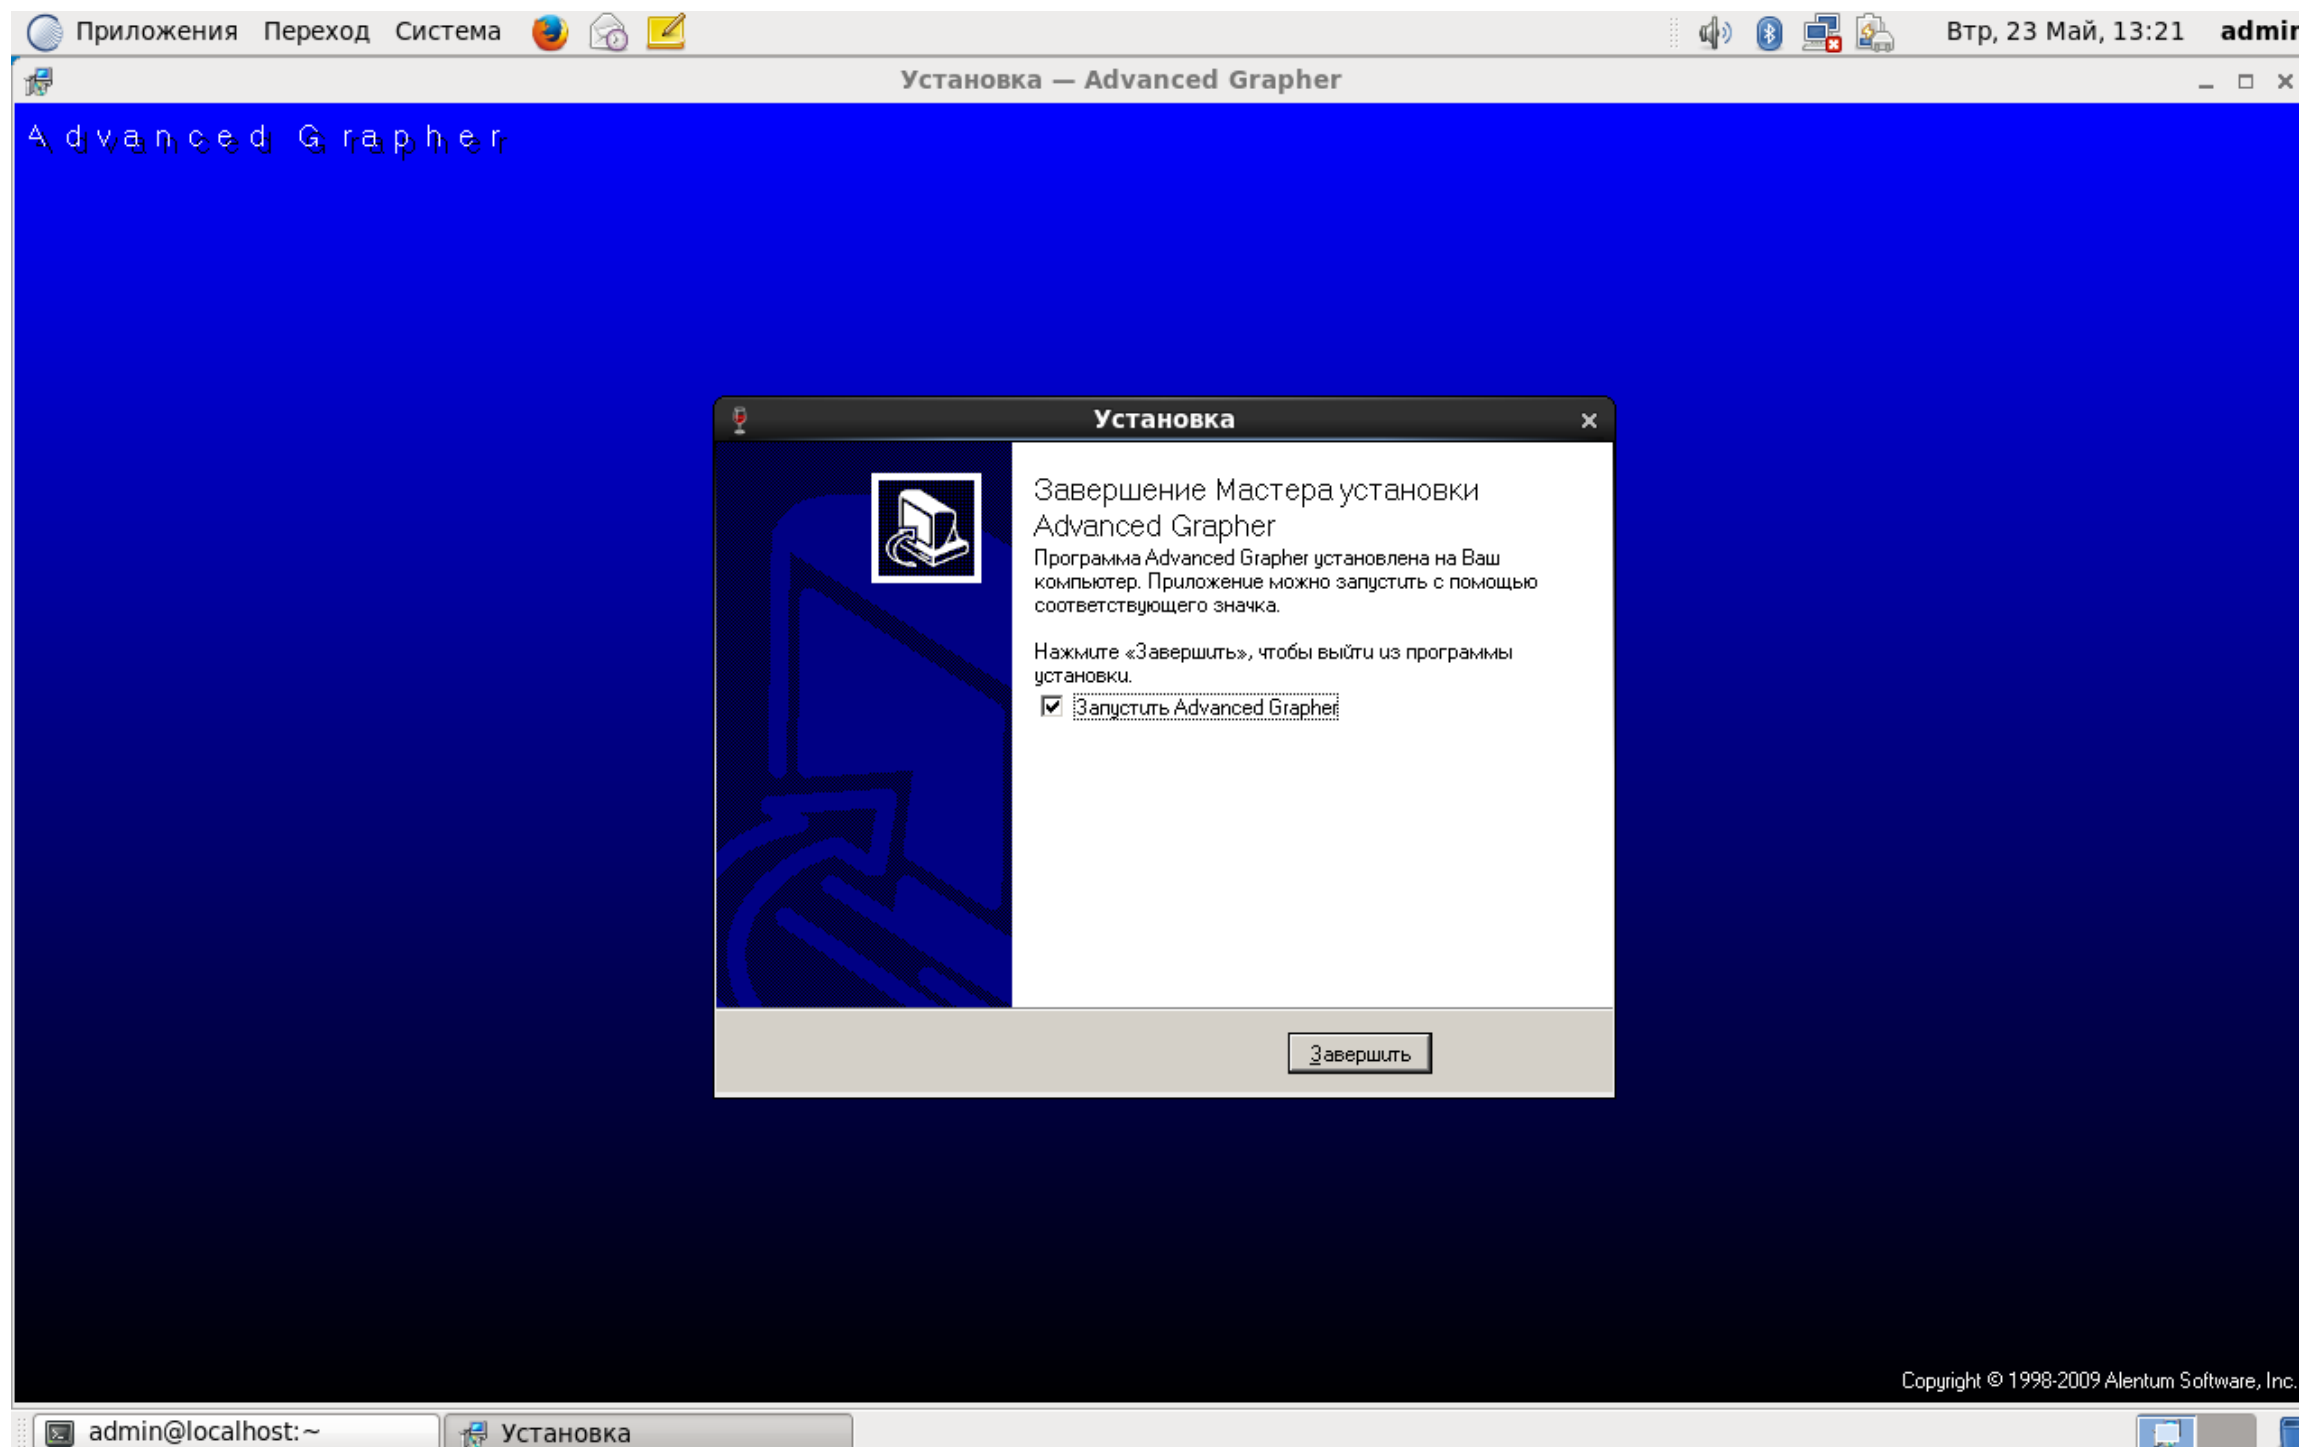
Приложения Переход Система

Втр, 23 Май, 13:21 admir

Установка — Advanced Grapher

Advanced Grapher

Установка

Завершение Мастера установки Advanced Grapher

Программа Advanced Grapher установлена на Ваш компьютер. Приложение можно запустить с помощью соответствующего значка.

Нажмите «Завершить», чтобы выйти из программы установки.

Запустить Advanced Grapher

Завершить

Copyright © 1998-2009 Alentum Software, Inc.

admin@localhost:~

Установка